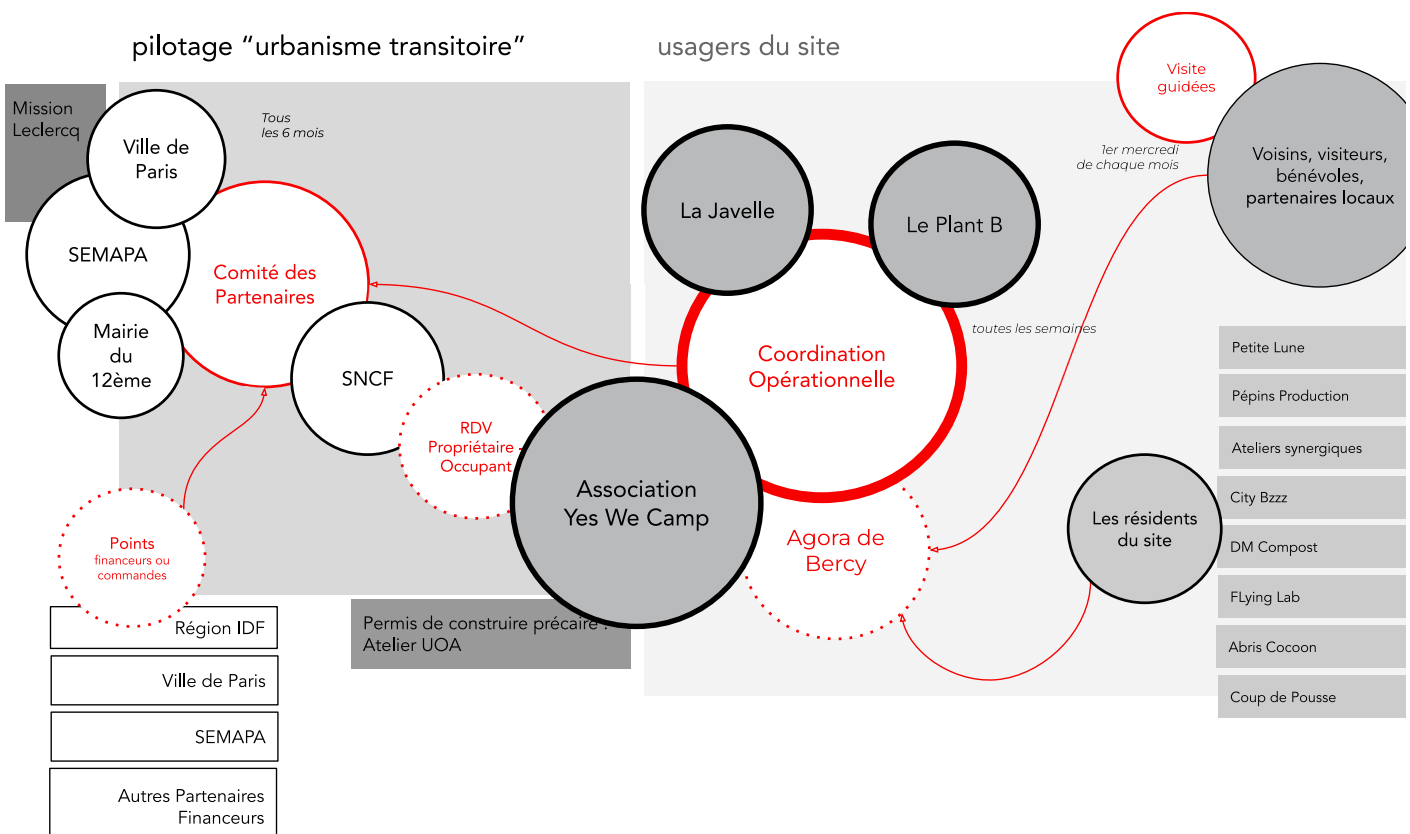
pilotage "urbanisme transitoire"

usagers du site

Mission Leclercq

Ville de Paris

SEMAPA

Mairie du 12ème

Comité des Partenaires

Tous les 6 mois

SNCF

RDV Propriétaire Occupant

Points financeurs ou commandes

Région IDF

Ville de Paris

SEMAPA

Autres Partenaires Financeurs

Permis de construire précaire : Atelier UOA

Association Yes We Camp

La Javelle

Le Plant B

Coordination Opérationnelle

toutes les semaines

Agora de Bercy

Visite guidées

1er mercredi de chaque mois

Voisins, visiteurs, bénévoles, partenaires locaux

Les résidents du site

Petite Lune

Pépins Production

Ateliers synergiques

City Bzzz

DM Compost

FLying Lab

Abris Cocoon

Coup de Pousse